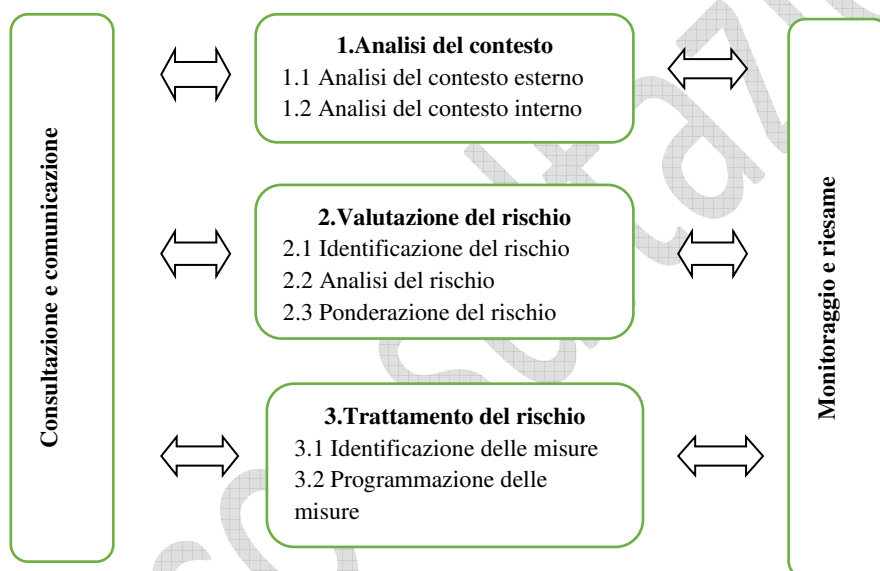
Consultazione e comunicazione

1.Analisi del contesto
1.1 Analisi del contesto esterno
1.2 Analisi del contesto interno

2.Valutazione del rischio
2.1 Identificazione del rischio
2.2 Analisi del rischio
2.3 Ponderazione del rischio

3.Trattamento del rischio
3.1 Identificazione delle misure
3.2 Programmazione delle misure

Monitoraggio e riesame